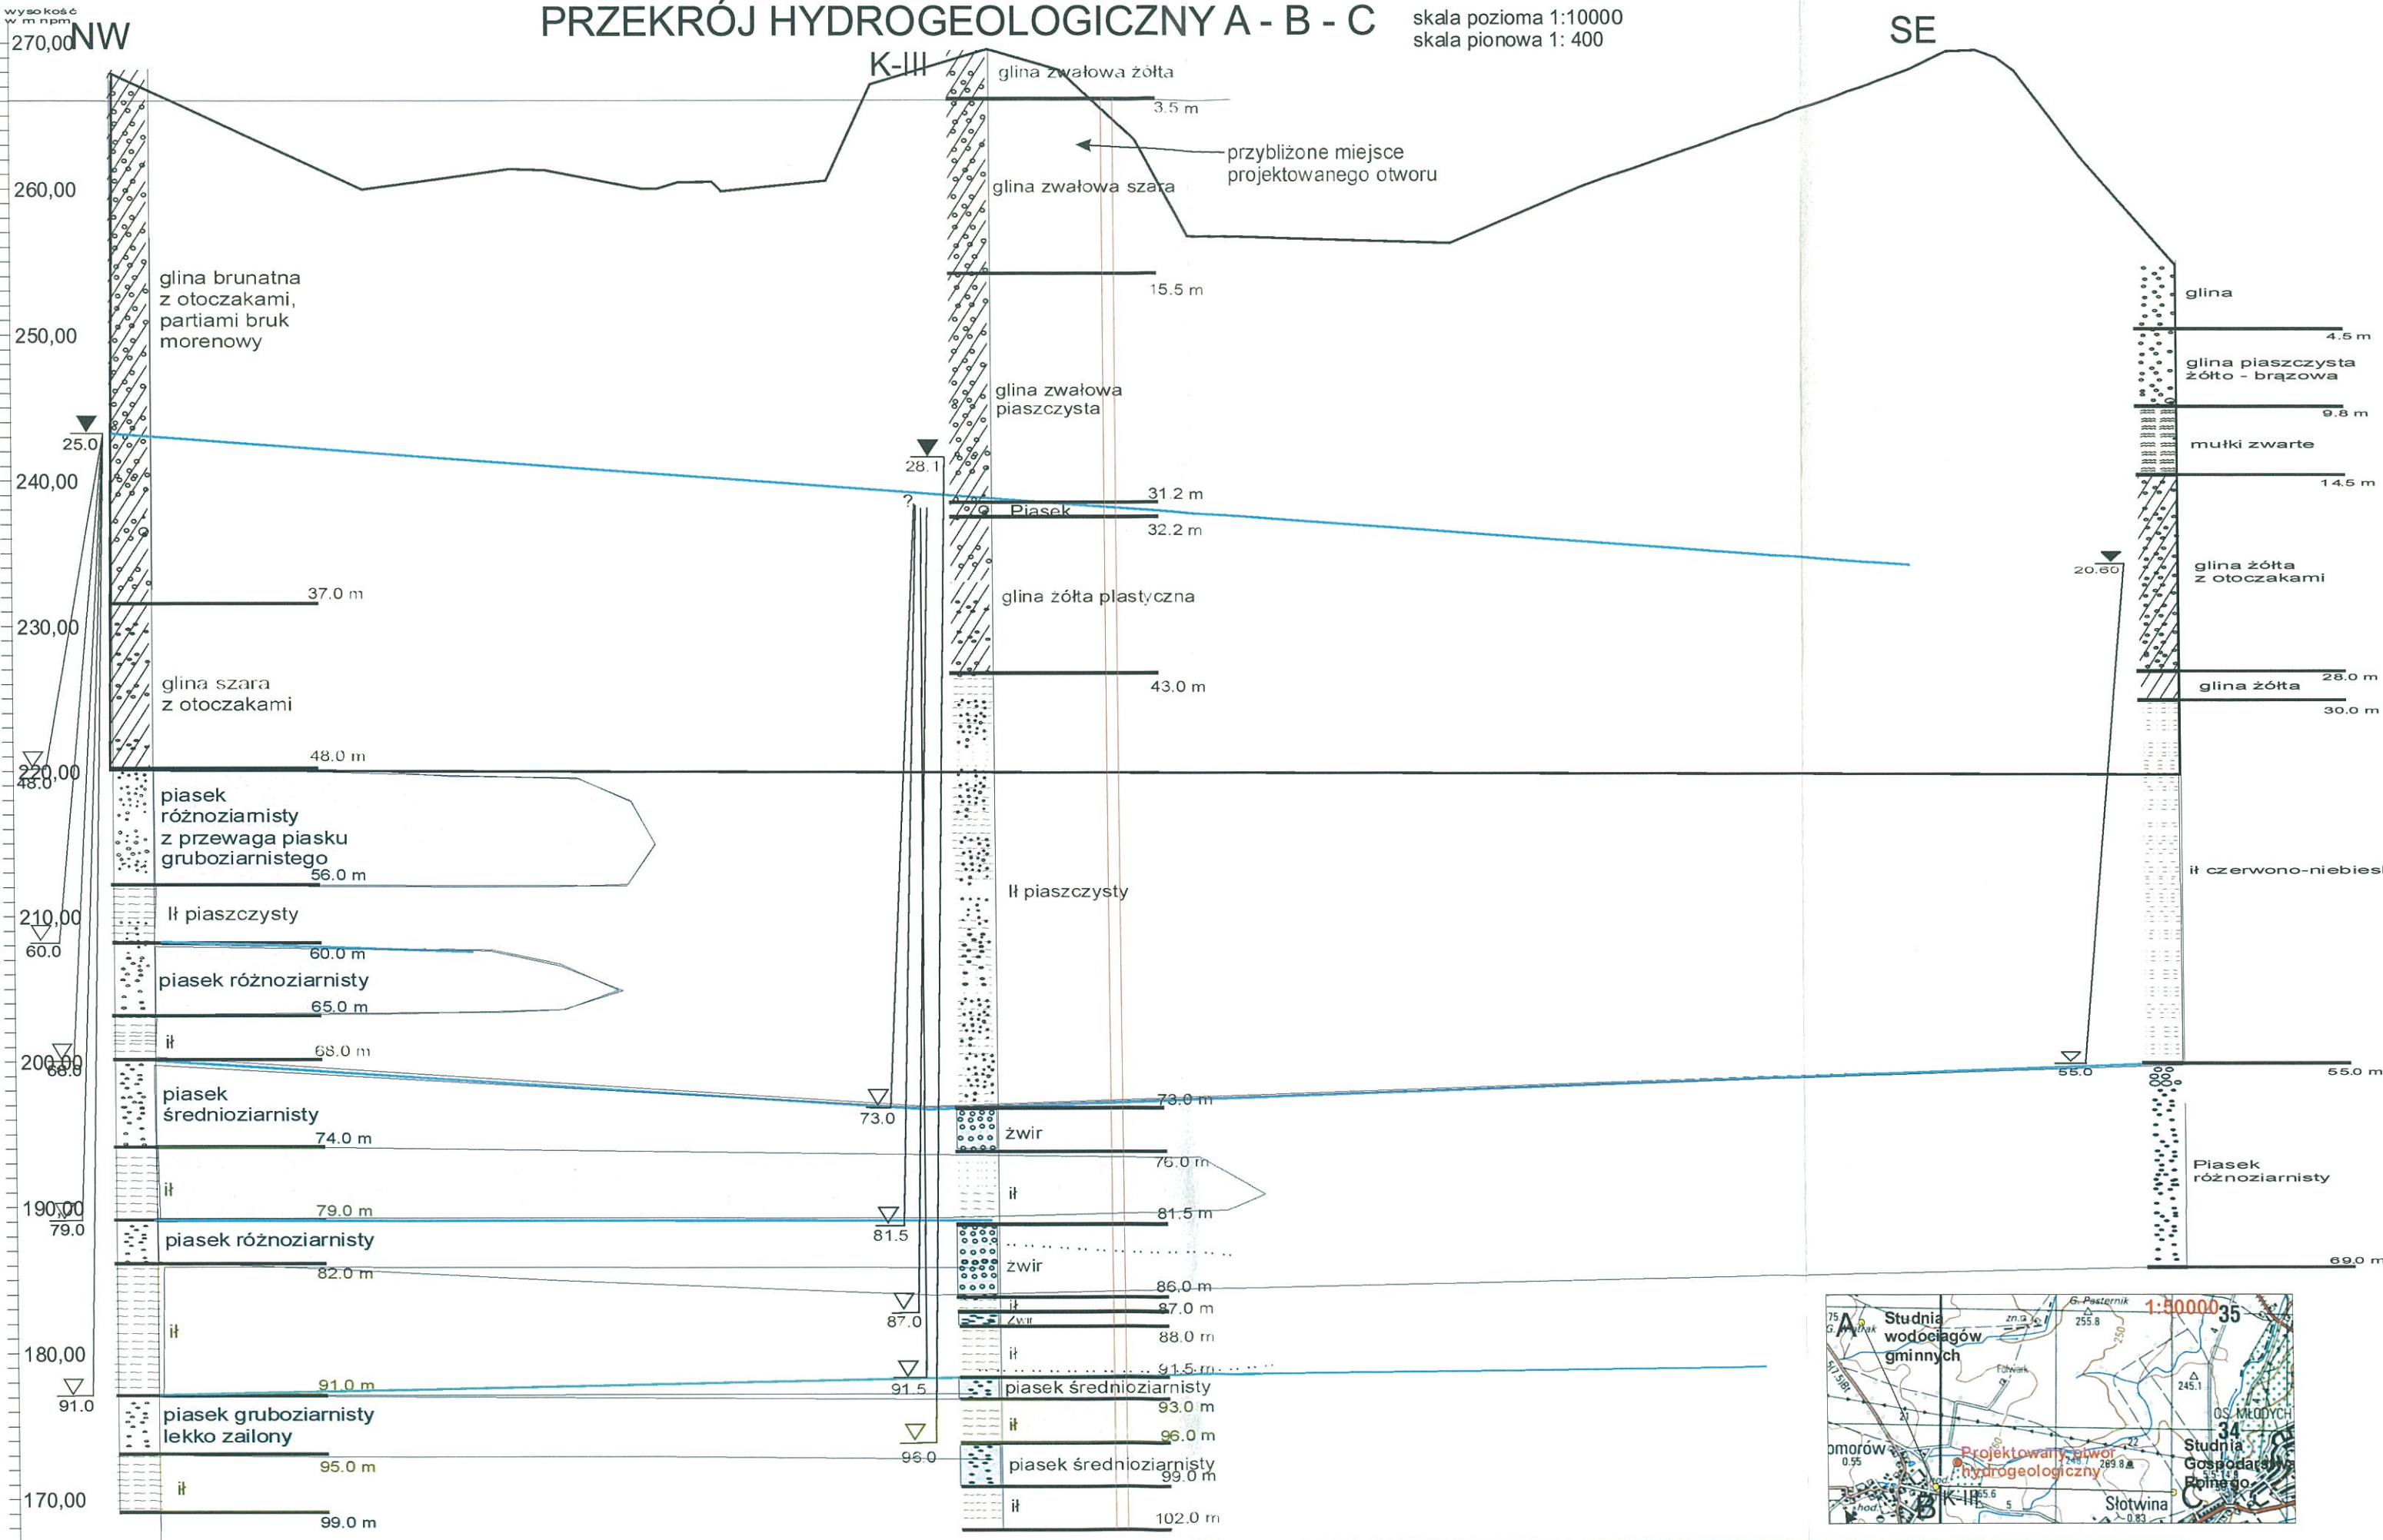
wysokość w m npm

PRZEKRÓJ HYDROGEOLOGICZNY A - B - C

skala pozioma 1:10000
skala pionowa 1: 400

NW

SE

K-III

270,00
260,00
250,00
240,00
230,00
220,00
210,00
200,00
190,00
180,00
170,00

glina brunatna z otoczakami, partiami bruk morenowy

25.0

37.0 m

glina szara z otoczakami

48.0 m

48.0

piasek różnoziarnisty z przewaga piasku gruboziarnistego

56.0 m

Ił piaszczysty

60.0

60.0 m

piasek różnoziarnisty

65.0 m

ił

68.0 m

68.0

piasek średnioziarnisty

74.0 m

ił

79.0 m

79.0

piasek różnoziarnisty

82.0 m

ił

91.0 m

91.0

piasek gruboziarnisty lekko zailony

95.0 m

ił

99.0 m

glina zwałowa żółta

3.5 m

przybliżone miejsce projektowanego otworu

glina zwałowa szara

15.5 m

glina zwałowa piaszczysta

28.1

?

31.2 m

Piasek

32.2 m

glina żółta plastyczna

43.0 m

Ił piaszczysty

73.0

73.0 m

żwir

76.0 m

ił

81.5

81.5 m

żwir

86.0 m

87.0

ił

87.0 m

żwir

88.0 m

ił

91.5 m

91.5

piasek średnioziarnisty

93.0 m

ił

96.0 m

96.0

piasek średnioziarnisty

99.0 m

ił

102.0 m

glina

4.5 m

glina piaszczysta żółto - brązowa

9.8 m

mułki zwarte

14.5 m

20.60

glina żółta z otoczakami

28.0 m

glina żółta

30.0 m

ił czerwono-niebies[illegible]

55.0

55.0 m

Piasek różnoziarnisty

69.0 m

1:50000

35

34

A

Studnia wodociągów gminnych

G. Pasternik

255.8

Folwark

245.1

OS. MŁODYCH

Studnia Gospodarstwa Rolnego

Projektowany otwór hydrogeologiczny

B

K-III

C

Słotwina

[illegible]omorów